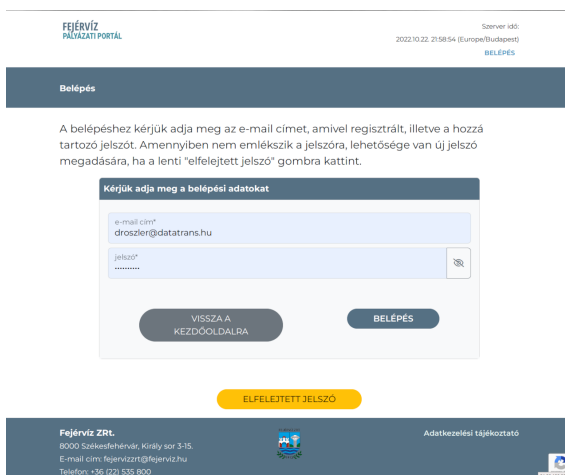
FEJÉRVÍZ
PÁLYÁZATI PORTÁL

Szerver idő:
2022.10.22. 21:58:54 (Europe/Budapest)
BELÉPÉS

Belépés

A belépéshez kérjük adja meg az e-mail címet, amivel regisztrált, illetve a hozzá tartozó jelszót. Amennyiben nem emlékszik a jelszóra, lehetősége van új jelszó megadására, ha a lenti "elfelejtett jelszó" gombra kattint.

Kérjük adja meg a belépési adatokat

e-mail cím*
droszler@datatrans.hu

jelszó*
.........

VISSZA A KEZDŐOLDALRA

BELÉPÉS

ELFELEJTETT JELSZÓ

Fejérvíz ZRt.
8000 Székesfehérvár, Király sor 3-15.
E-mail cím: fejervizzrt@fejerviz.hu
Telefon: +36 (22) 535 800

Adatkezelési tájékoztató